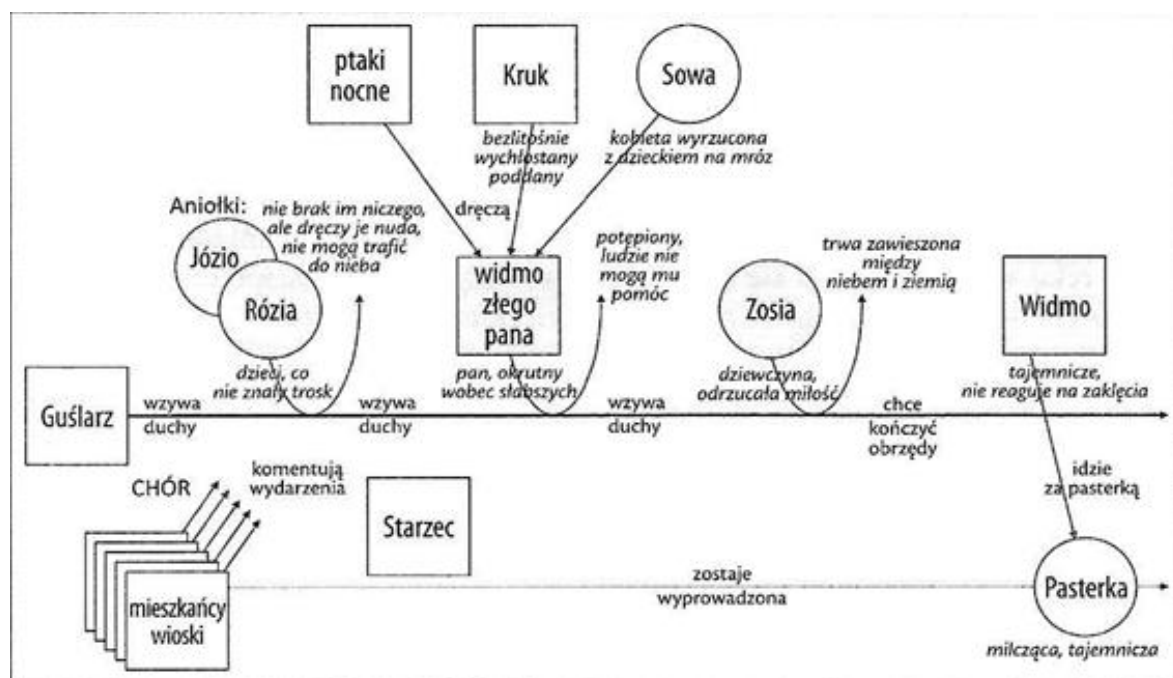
ptaki nocne

Kruk

bezlitośnie wychłostany poddany

Sowa

kobieta wyrzucona z dzieckiem na mróz

Aniołki:

nie brak im niczego, ale dręczy je nuda, nie mogą trafić do nieba

dręczą

Józio

Rózia

dzieci, co nie znały trosk

widmo złego pana

potępiony, ludzie nie mogą mu pomóc

pan, okrutny wobec słabszych

Zosia

trwa zawieszona między niebem i ziemią

dziewczyna, odrzucała miłość

Widmo

tajemnicze, nie reaguje na zaklęcia

Guślarz

wzywa duchy

wzywa duchy

wzywa duchy

chce kończyć obrzędy

idzie za pasterką

CHÓR

komentują wydarzenia

Starzec

mieszkańcy wioski

zostaje wyprowadzona

Pasterka

milcząca, tajemnicza